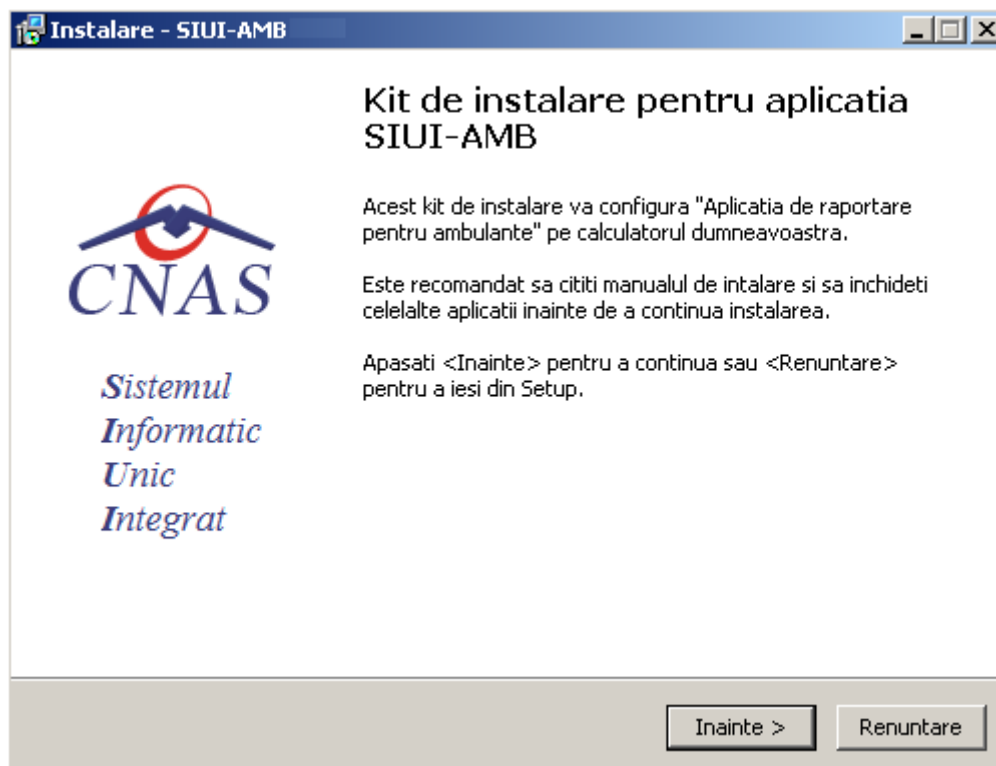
Instalare - SIUI-AMB

Kit de instalare pentru aplicatia SIUI-AMB

CNAS

Sistemul
Informatic
Unic
Integrat

Acest kit de instalare va configura "Aplicatia de raportare pentru ambulante" pe calculatorul dumneavoastra.

Este recomandat sa cititi manualul de intalare si sa inchideti celelalte aplicatii inainte de a continua instalarea.

Apasati <Inainte> pentru a continua sau <Renuntare> pentru a iesi din Setup.

Inainte >
Renuntare